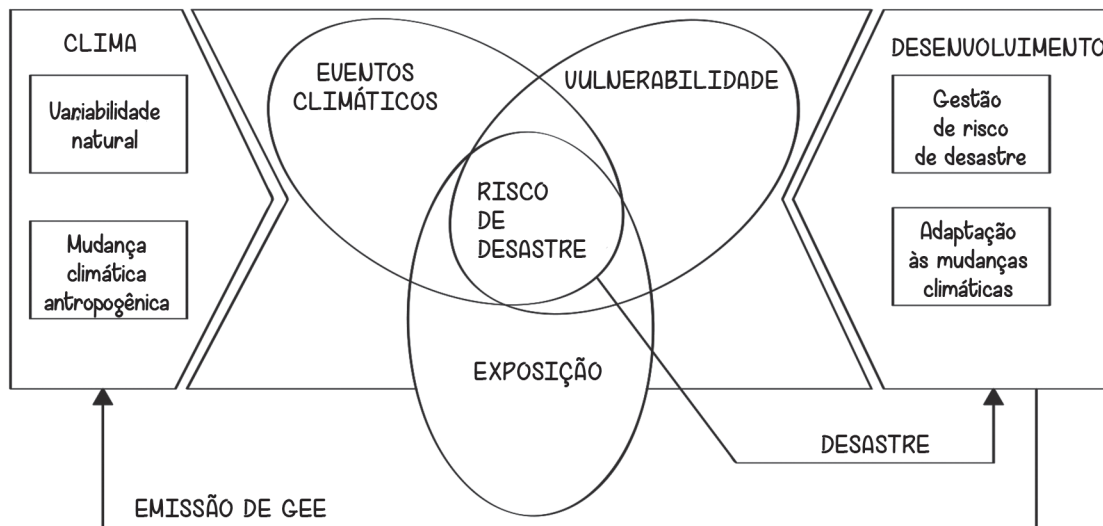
CLIMA

Variabilidade natural

Mudança climática antropogênica

EVENTOS CLIMÁTICOS

VULNERABILIDADE

RISCO DE DESASTRE

EXPOSIÇÃO

DESENVOLVIMENTO

Gestão de risco de desastre

Adaptação às mudanças climáticas

DESASTRE

EMISSÃO DE GEE